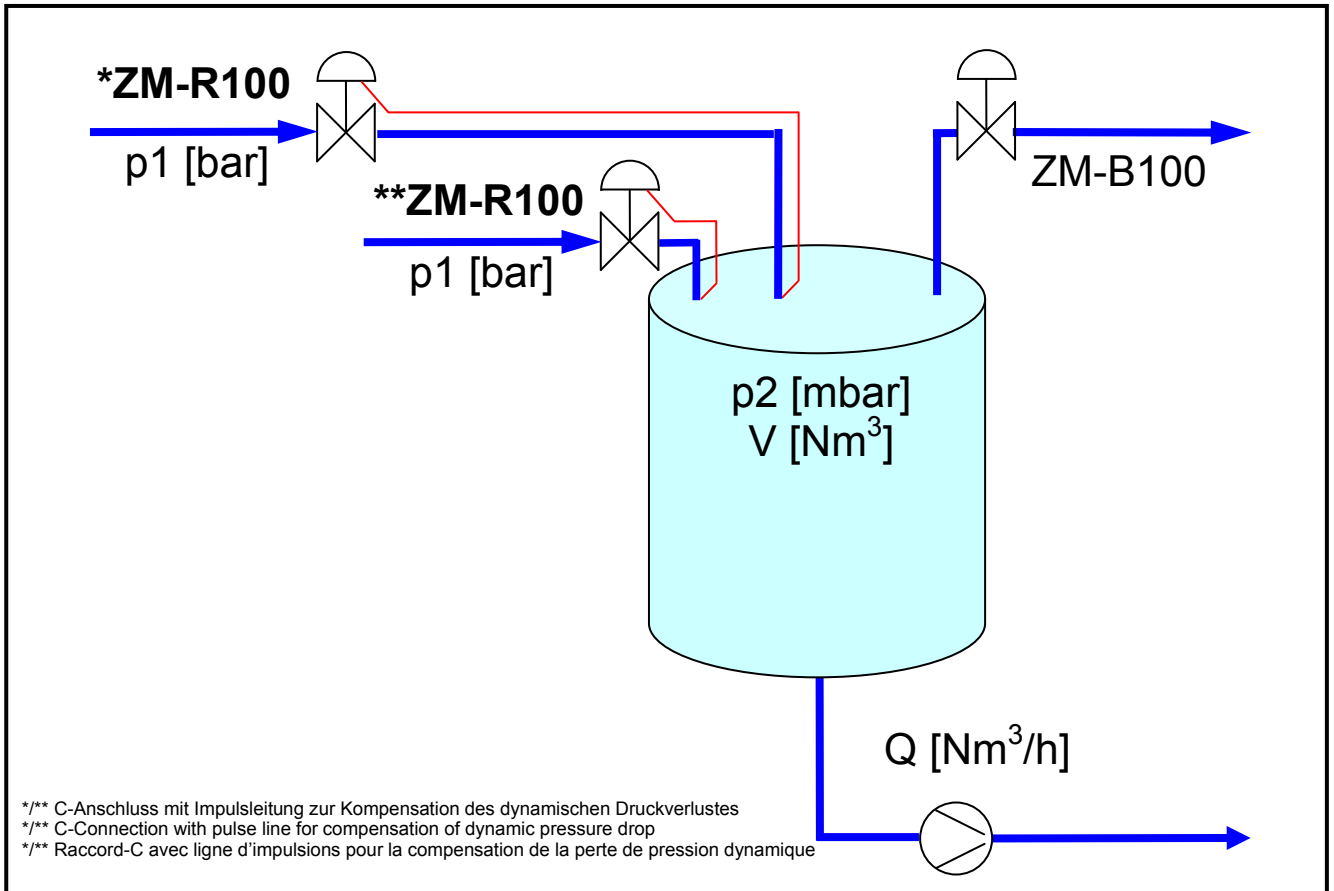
*ZM-R100
p1 [bar]
**ZM-R100
p1 [bar]
ZM-B100
p2 [mbar]
V [Nm$^3$]
Q [Nm$^3$/h]

*/** C-Anschluss mit Impulsleitung zur Kompensation des dynamischen Druckverlustes
*/** C-Connection with pulse line for compensation of dynamic pressure drop
*/** Raccord-C avec ligne d'impulsions pour la compensation de la perte de pression dynamique